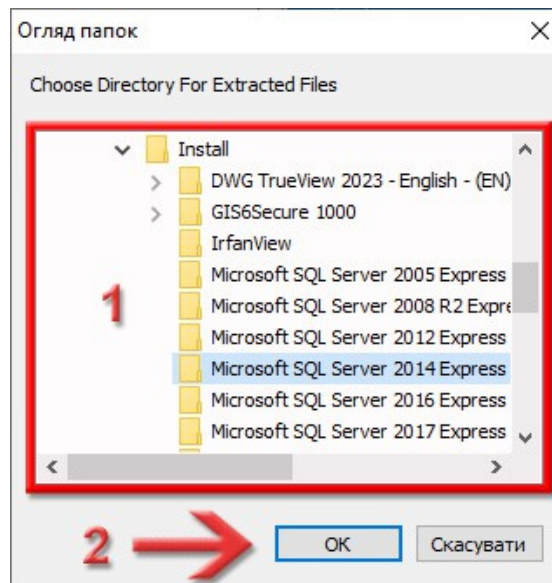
Огляд папок

Choose Directory For Extracted Files

Install
DWG TrueView 2023 - English - (EN)
GIS6Secure 1000
IrfanView
Microsoft SQL Server 2005 Express
Microsoft SQL Server 2008 R2 Expre
Microsoft SQL Server 2012 Express
Microsoft SQL Server 2014 Express
Microsoft SQL Server 2016 Express
Microsoft SQL Server 2017 Express

1

2

OK
Скасувати